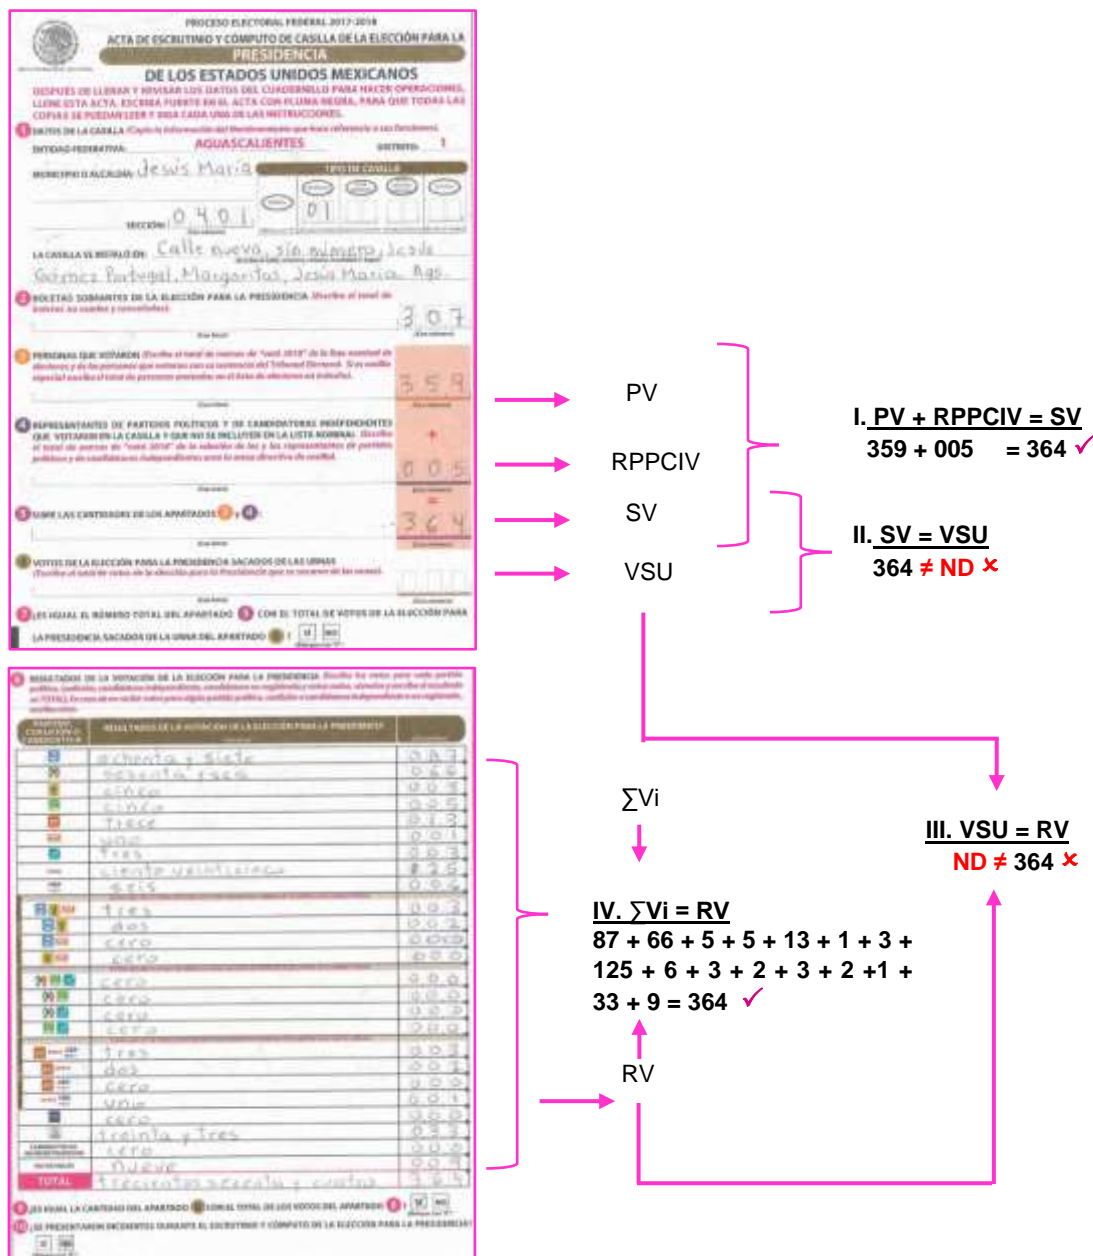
PROCESO ELECTORAL FEDERAL 2017-2018

ACTA DE ESCRUTINIO Y CÓMPUTO DE CASILLA DE LA ELECCIÓN PARA LA

PRESIDENCIA

DE LOS ESTADOS UNIDOS MEXICANOS

DESPUÉS DE LLENAR Y REVISAR LOS DATOS DEL CUADERNILLO PARA HACER OPERACIONES, LLENE ESTA ACTA. ESCRIBA FUERTE EN EL ACTA CON PLUMA NEGRA, PARA QUE TODAS LAS COPIAS SE PUEDAN LEER Y SIGA CADA UNA DE LAS INSTRUCCIONES.

1 DATOS DE LA CASILLA

ENTIDAD FEDERATIVA: AGUASCALIENTES DISTRITO: 1

MUNICIPIO O ALCALDÍA: Jesús María

TIPO DE CASILLA

SECCIÓN: 0401 01

LA CASILLA SE INSTALÓ EN: Calle nueva, sin número, Jocote Gómez Portugal, Margaritas, Jesús María, Ags.

2 BOLETAS SOBRANTES DE LA ELECCIÓN PARA LA PRESIDENCIA 307

3 PERSONAS QUE VOTARON 359

4 REPRESENTANTES DE PARTIDOS POLÍTICOS Y DE CANDIDATURAS INDEPENDIENTES QUE VOTARON EN LA CASILLA Y QUE NO SE INCLUYEN EN LA LISTA NOMINAL 005

5 SUME LAS CANTIDADES DE LOS APARTADOS 3 y 4 364

6 VOTOS DE LA ELECCIÓN PARA LA PRESIDENCIA SACADOS DE LAS URNAS

7 ¿ES IGUAL EL NÚMERO TOTAL DEL APARTADO 5 CON EL TOTAL DE VOTOS DE LA ELECCIÓN PARA LA PRESIDENCIA SACADOS DE LA URNA DEL APARTADO 6? SÍ NO

PV
RPPCIV
SV
VSU

I. PV + RPPCIV = SV
359 + 005 = 364 ✓

II. SV = VSU
364 ≠ ND ✗

8 RESULTADOS DE LA VOTACIÓN DE LA ELECCIÓN PARA LA PRESIDENCIA

| PARTIDO, COALICIÓN O CANDIDATO/A | RESULTADOS DE LA VOTACIÓN DE LA ELECCIÓN PARA LA PRESIDENCIA | |
|---|---|---|
| | ochenta y siete | 087 |
| | sesenta y seis | 066 |
| | cinco | 005 |
| | cinco | 005 |
| | Trece | 013 |
| | uno | 001 |
| | Tres | 003 |
| | ciento veinticinco | 125 |
| | seis | 006 |
| | tres | 003 |
| | dos | 002 |
| | cero | 000 |
| | cero | 000 |
| | cero | 000 |
| | cero | 000 |
| | cero | 000 |
| | cero | 000 |
| | tres | 003 |
| | dos | 002 |
| | cero | 000 |
| | uno | 001 |
| | cero | 000 |
| CANDIDATOS/AS NO REGISTRADOS/AS | treinta y Tres | 033 |
| | cero | 000 |
| VOTOS NULOS | Nueve | 009 |
| TOTAL | Trescientos sesenta y cuatro | 364 |

9 ¿ES IGUAL LA CANTIDAD DEL APARTADO 5 CON EL TOTAL DE LOS VOTOS DEL APARTADO 8? SÍ NO

10 ¿SE PRESENTARON INCIDENTES DURANTE EL ESCRUTINIO Y CÓMPUTO DE LA ELECCIÓN PARA LA PRESIDENCIA?

∑Vi

III. VSU = RV
ND ≠ 364 ✗

IV. ∑Vi = RV
87 + 66 + 5 + 5 + 13 + 1 + 3 + 125 + 6 + 3 + 2 + 3 + 2 +1 + 33 + 9 = 364 ✓

RV